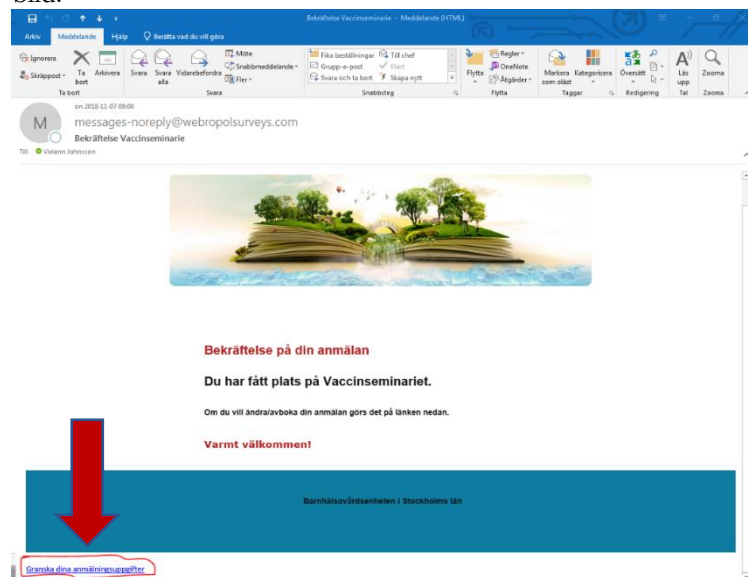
Bild:

Bekräftelse Vaccinseminarie - Meddelande (HTML)

Arkiv Meddelande Hjälp Berätta vad du vill göra

Ignorera Skräppost Ta bort Arkivera Ta bort Svara Svara alla Vidarebefordra Möte Snabbmeddelande Fler Svara Flytta till: ? Gruppe-post Svara och ta bort Till chef Klart Skapa nytt Snabbsteg Flytta Regler OneNote Åtgärder Flytta Markera som oläst Kategorisera Taggar Översätt Redigering Läs upp Tal Zooma Zooma

on 2018-11-07 09:00
messages-noreply@webropolsurveys.com
Bekräftelse Vaccinseminarie
Till Viviann Johnsson

Bekräftelse på din anmälan

Du har fått plats på Vaccinseminariet.

Om du vill ändra/avboka din anmälan görs det på länken nedan.

Varmt välkommen!

Barnhälsovårdsenheten i Stockholms län

Granska dina anmälningsuppgifter